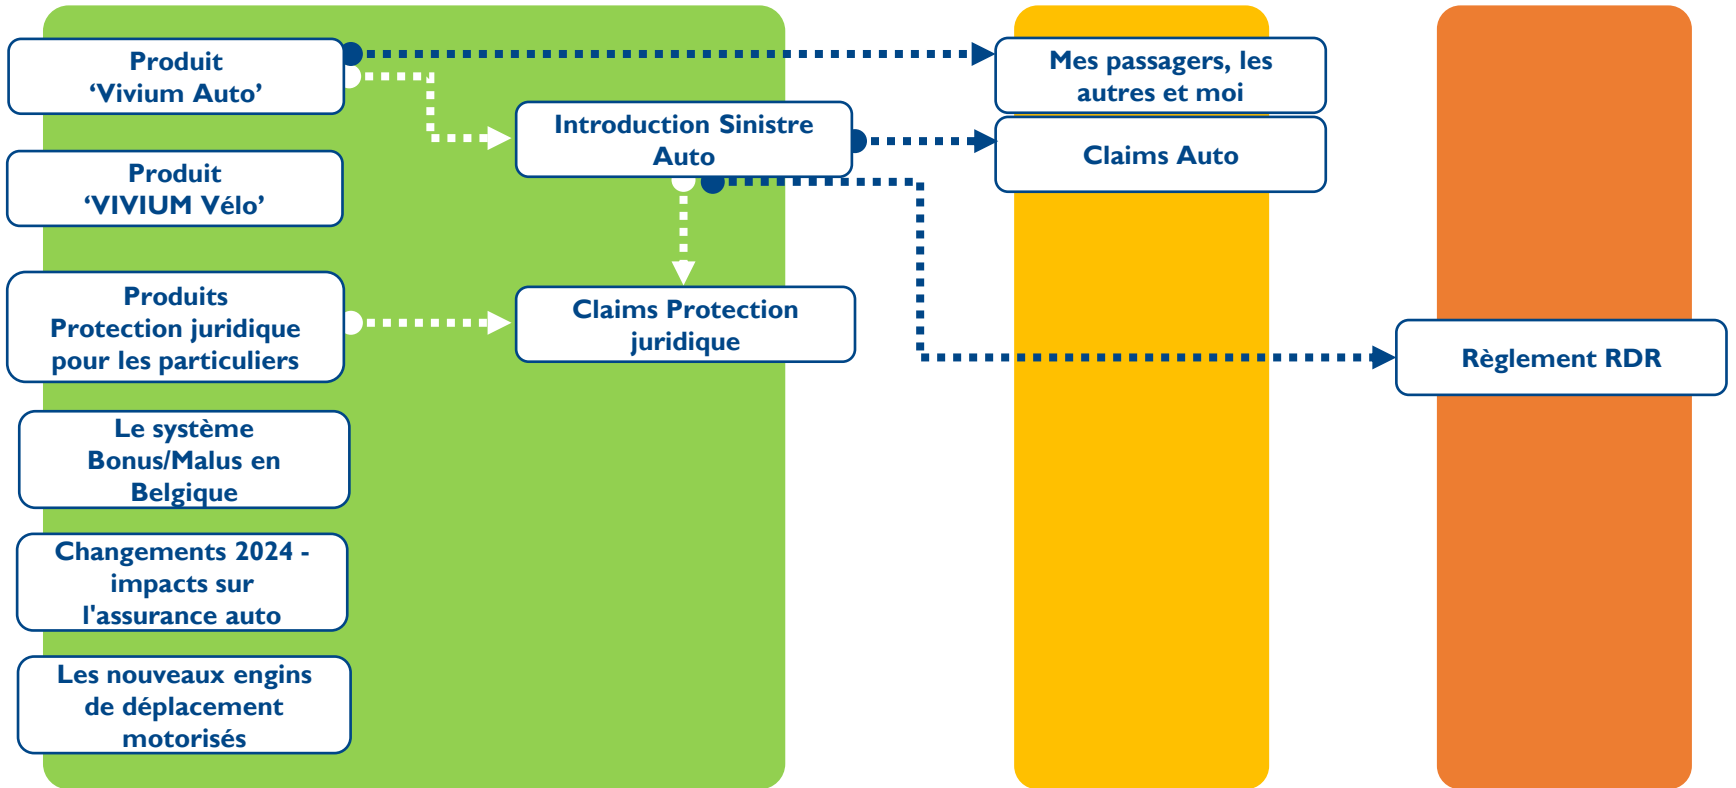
Produit
‘Vivium Auto’

Produit
‘VIVIUM Vélo’

Produits
Protection juridique
pour les particuliers

Le système
Bonus/Malus en
Belgique

Changements 2024 -
impacts sur
l'assurance auto

Les nouveaux engins
de déplacement
motorisés

Introduction Sinistre
Auto

Claims Protection
juridique

Mes passagers, les
autres et moi

Claims Auto

Règlement RDR